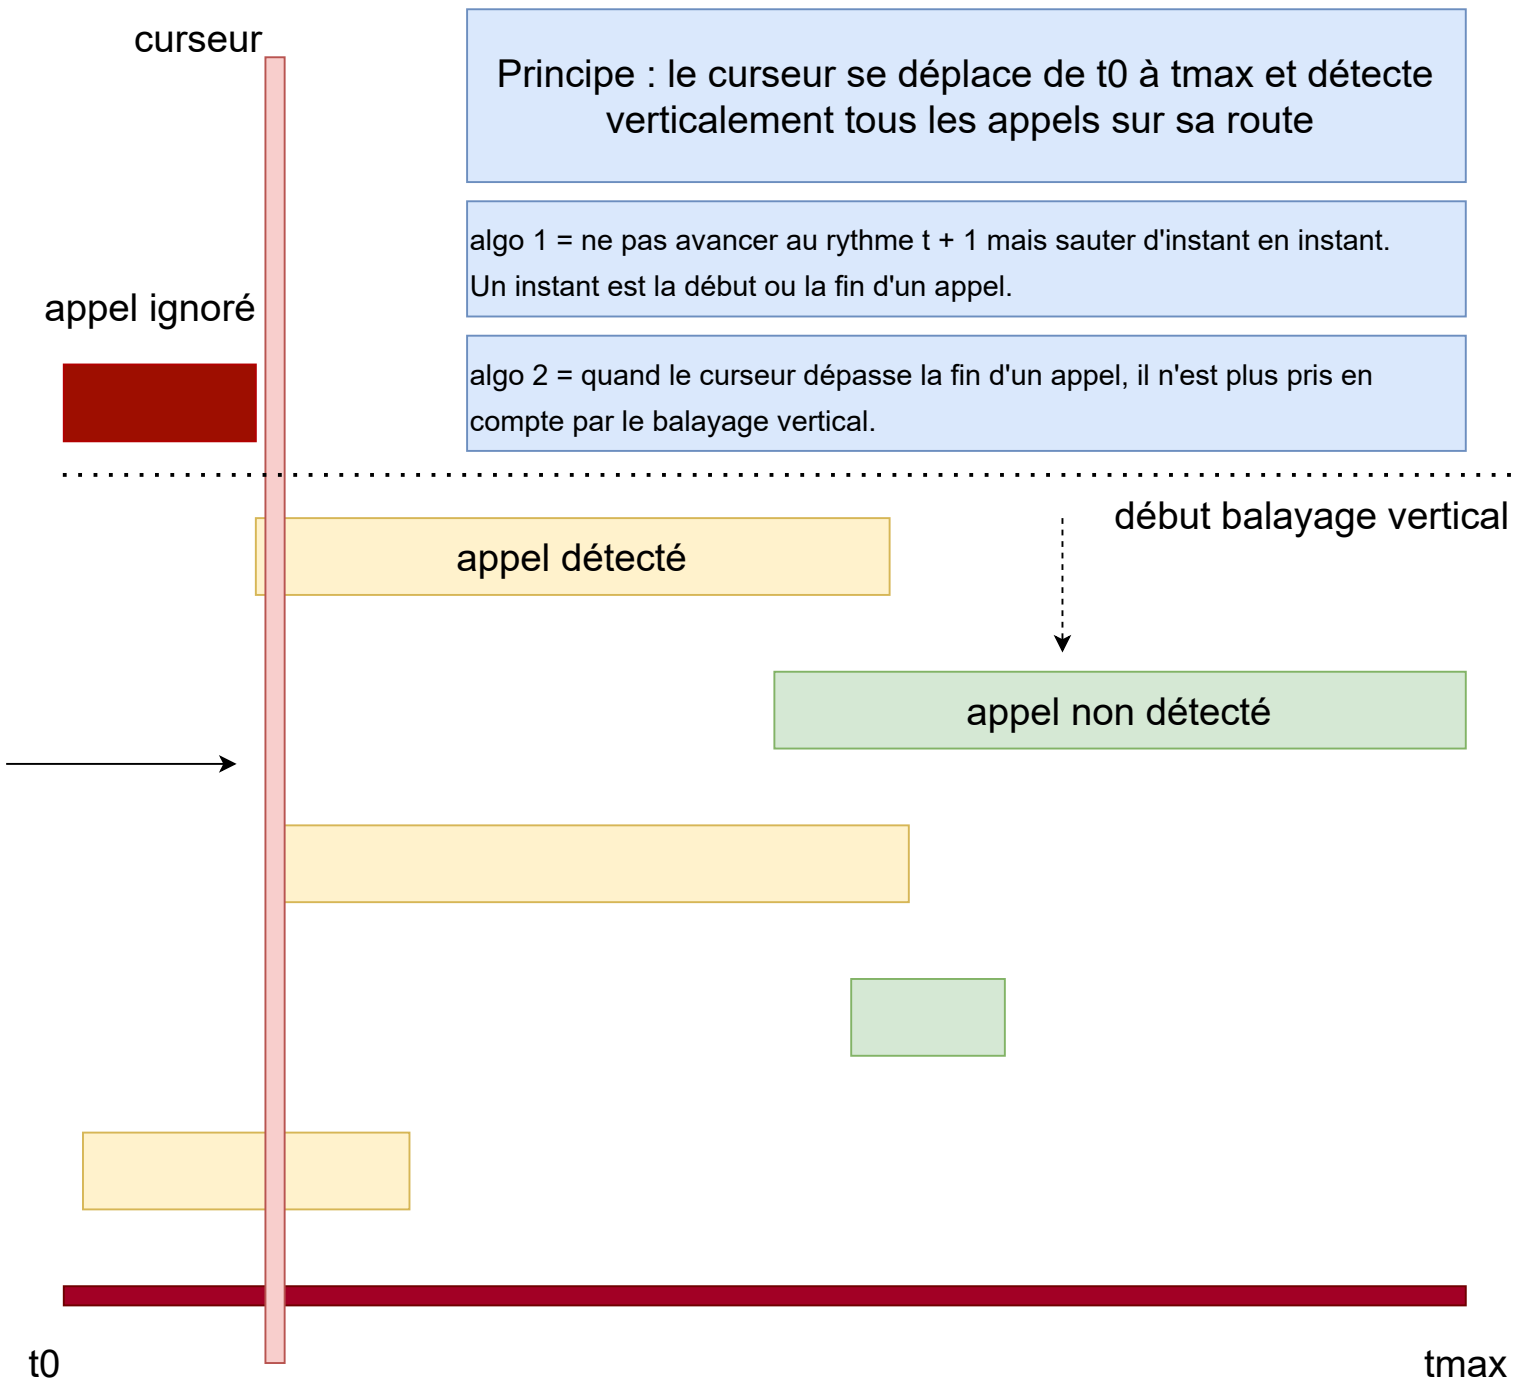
curseur

Principe : le curseur se déplace de t0 à tmax et détecte verticalement tous les appels sur sa route

algo 1 = ne pas avancer au rythme t + 1 mais sauter d'instant en instant. Un instant est la début ou la fin d'un appel.

appel ignoré

algo 2 = quand le curseur dépasse la fin d'un appel, il n'est plus pris en compte par le balayage vertical.

début balayage vertical

appel détecté

appel non détecté

t0

tmax